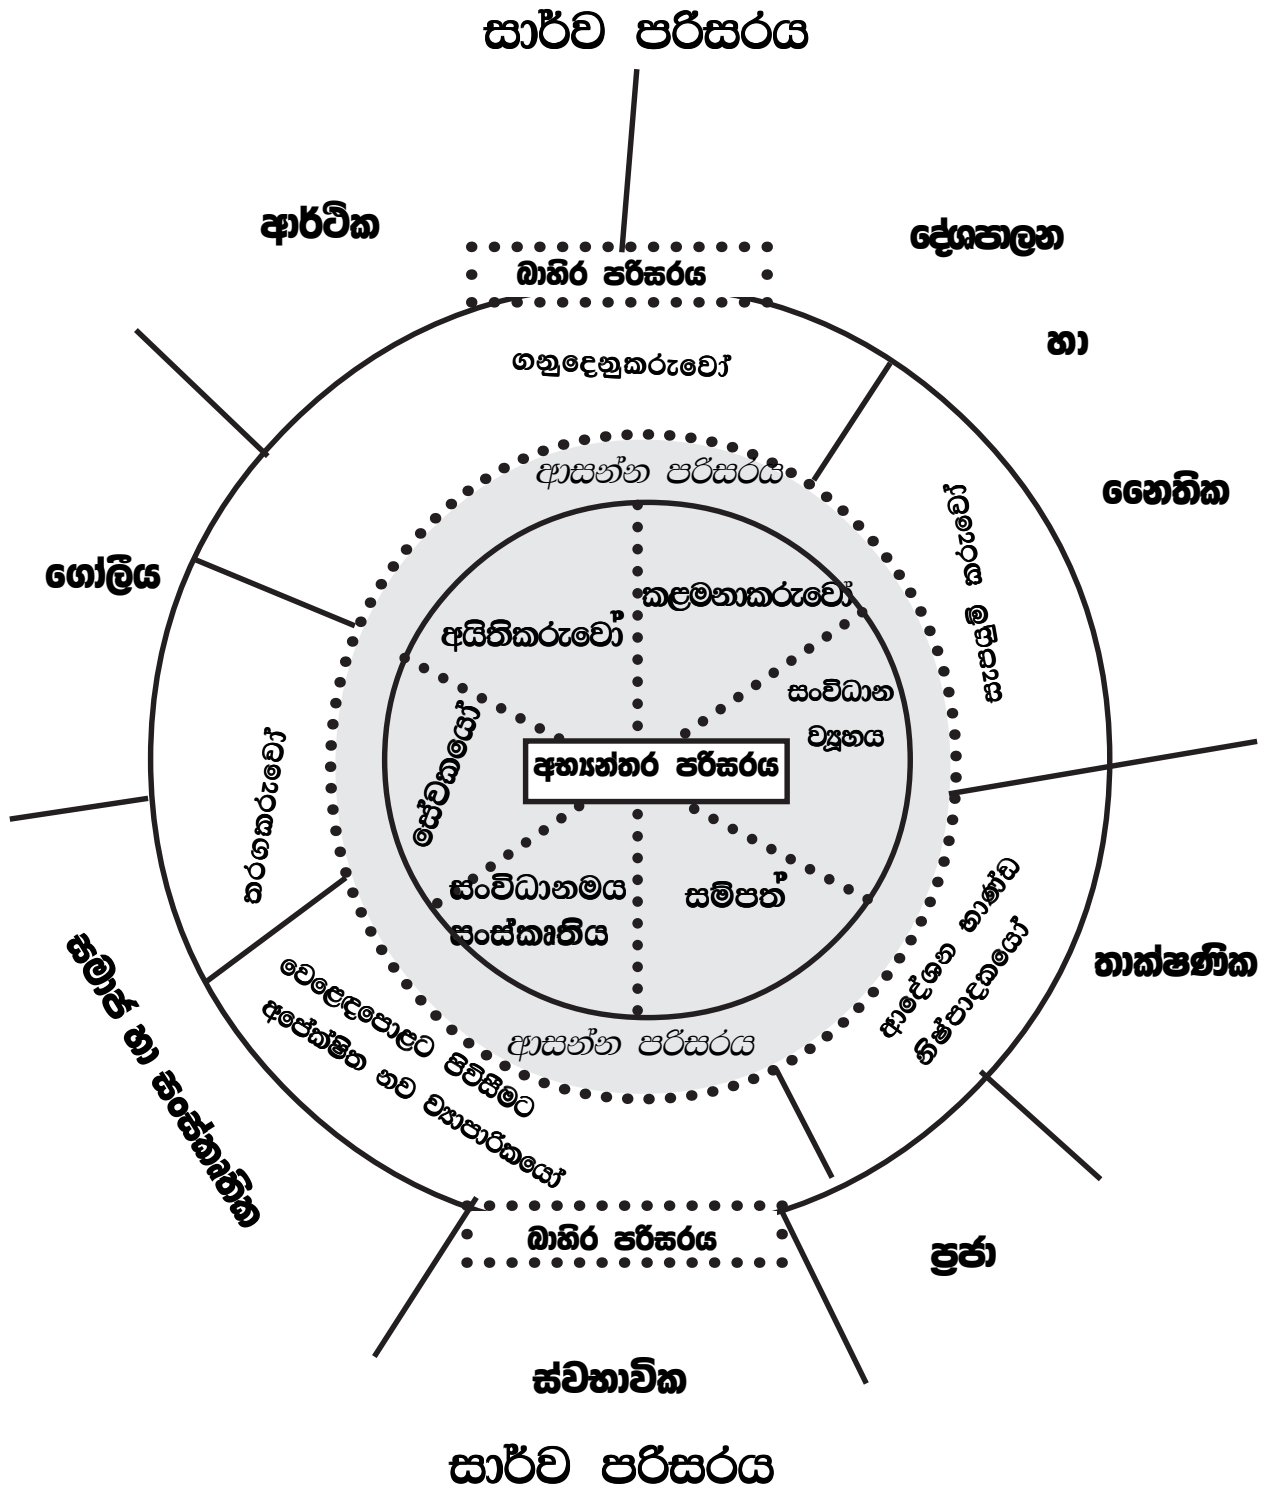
සාර්ව පරිසරය

ආර්ථික

බාහිර පරිසරය

දේශපාලන

හා

නෛතික

ගනුදෙනුකරුවෝ

ආසන්න පරිසරය

ගෝලීය

කළමනාකරුවෝ

අයිතිකරුවෝ

ආදේශක ද්‍රව්‍ය සපයන්නෝ

සංවිධාන ව්‍යුහය

සේවකයෝ

අභ්‍යන්තර පරිසරය

තරගකරුවෝ

සංවිධානමය සංස්කෘතිය

සම්පත්

සමාජ හා සංස්කෘතික

වෙළෙඳපොළට පිවිසීමට අපේක්ෂිත නව ව්‍යාපාරිකයෝ

ආසන්න පරිසරය

ආදේශක භාණ්ඩ නිෂ්පාදකයෝ

තාක්ෂණික

බාහිර පරිසරය

ප්‍රජා

ස්වභාවික

සාර්ව පරිසරය